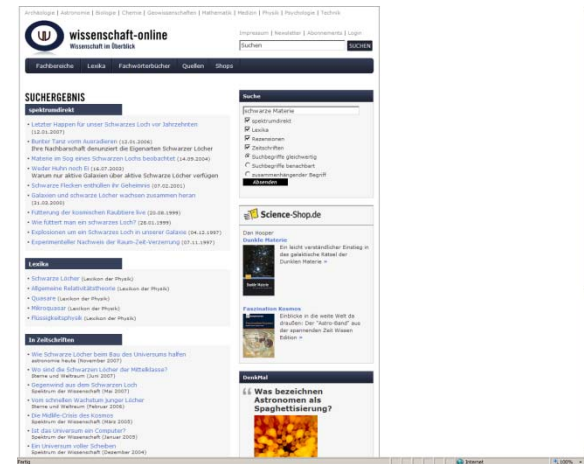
Archäologie | Astronomie | Biologie | Chemie | Geowissenschaften | Mathematik | Medizin | Physik | Psychologie | Technik

wissenschaft-online
Wissenschaft im Überblick

Impressum | Newsletter | Abonnements | Login

Suchen SUCHEN

Fachbereiche Lexika Fachwörterbücher Quellen Shops

SUCHERGEBNIS

spektrumdirekt

Letzter Happen für unser Schwarzes Loch vor Jahrzehnten (12.01.2007)
Bunter Tanz vom Auroraliesen (12.01.2006) Ihre Nachbarschaft denunziert die Eigenarten Schwarzer Löcher
Materie im Sog eines Schwarzen Lochs beobachtet (14.05.2004)
Weder Huhn noch Ei (16.07.2003) Warum nur aktive Galaxien über aktive Schwarze Löcher verfügen
Schwarze Flecken enthüllen ihr Geheimnis (07.02.2001)
Galaxien und schwarze Löcher wachsen zusammen heran (31.05.2000)
Fütterung der kosmischen Raubtiere live (20.08.1999)
Wie füttert man ein schwarzes Loch? (28.01.1999)
Explosionen um ein Schwarzes Loch in unserer Galaxis (04.12.1997)
Experimenteller Nachweis der Raum-Zeit-Verzerrung (07.11.1997)

Lexika

Schwarze Löcher (Lexikon der Physik)
Allgemeine Relativitätstheorie (Lexikon der Physik)
Quasare (Lexikon der Physik)
Mikroquasar (Lexikon der Physik)
Flüssigkeitsphysik (Lexikon der Physik)

In Zeitschriften

Wie Schwarze Löcher beim Bau des Universums halfen astronomie heute (November 2007)
Wo sind die Schwarzen Löcher der Mittelklasse? Sterne und Weltraum (Juni 2007)
Gegenwind aus dem Schwarzen Loch Spektrum der Wissenschaft (Mai 2007)
Vom schnellen Wachstum junger Löcher Sterne und Weltraum (Februar 2006)
Die Midlife-Crisis des Kosmos Spektrum der Wissenschaft (März 2005)
Ist das Universum ein Computer? Spektrum der Wissenschaft (Januar 2005)
Ein Universum voller Scheiben Spektrum der Wissenschaft (Dezember 2004)

Suche

schwarze Materie
spektrumdirekt
Lexika
Rezensionen
Zeitschriften
Suchbegriffe gleichwertig
Suchbegriffe benachbart
zusammenhängender Begriff
Absenden

Science-Shop.de

Dan Hooper
Dunkle Materie
Ein leicht verständlicher Einstieg in das galaktische Rätsel der Dunklen Materie »

Faszination Kosmos
Entblicke in die weite Welt da draußen: Der "Astro-Band" aus der spannenden Zeit Wissen Edition »

DenkMal

Was bezeichnen Astronomen als Spaghettisierung?

Fertig
Internet
100%